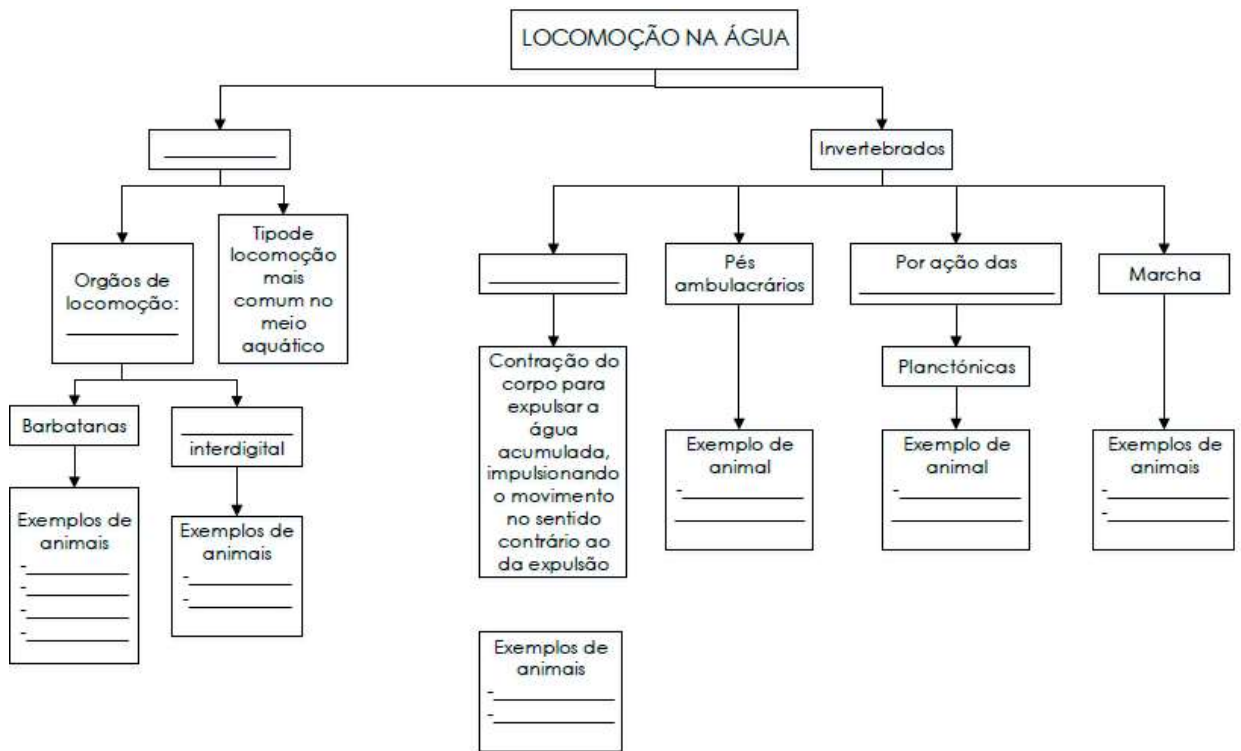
LOCOMOÇÃO NA ÁGUA

__________

Invertebrados

Orgãos de locomoção: __________

Tipode locomoção mais comum no meio aquático

Barbatanas

__________ interdigital

Exemplos de animais
-__________
-__________
-__________
-__________

Exemplos de animais
-__________
-__________

__________

Contração do corpo para expulsar a água acumulada, impulsionando o movimento no sentido contrário ao da expulsão

Exemplos de animais
-__________
-__________

Pés ambulacrários

Exemplo de animal
-__________
__________

Por ação das __________

Planctónicas

Exemplo de animal
-__________
__________

Marcha

Exemplos de animais
-__________
-__________